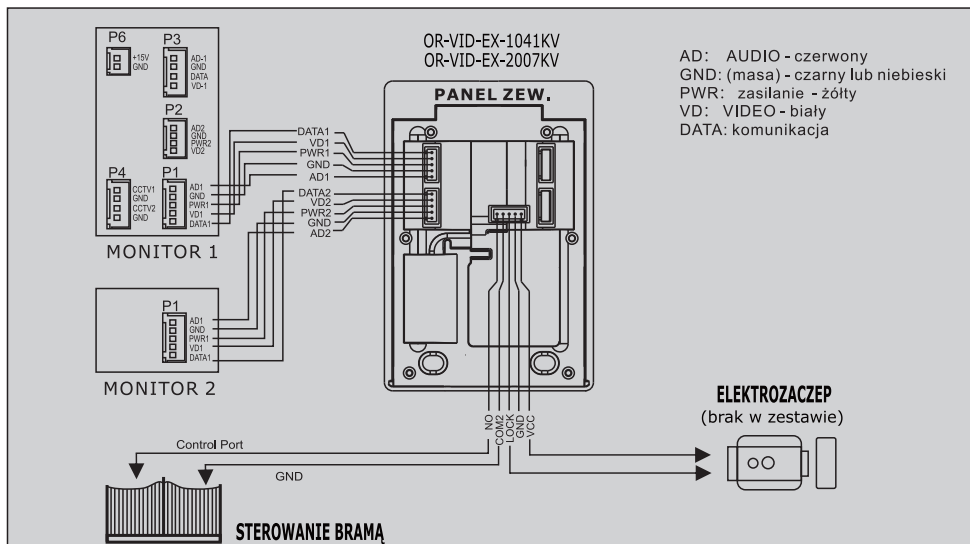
P6
+15V
GND
P3
AD-1
GND
DATA
VD-1
P2
AD2
GND
PWR2
VD2
P4
CCTV1
GND
CCTV2
GND
P1
AD1
GND
PWR1
VD1
DATA1
MONITOR 1

DATA1
VD1
PWR1
GND
AD1
DATA2
VD2
PWR2
GND
AD2

OR-VID-EX-1041KV
OR-VID-EX-2007KV
PANEL ZEW.

AD: AUDIO - czerwony
GND: (masa) - czarny lub niebieski
PWR: zasilanie - żółty
VD: VIDEO - biały
DATA: komunikacja

P1
AD1
GND
PWR1
VD1
DATA1
MONITOR 2

NO
COM2
LOCK
GND
VCC

ELEKTROZACZEP
(brak w zestawie)

Control Port
GND
STEROWANIE BRAMĄ